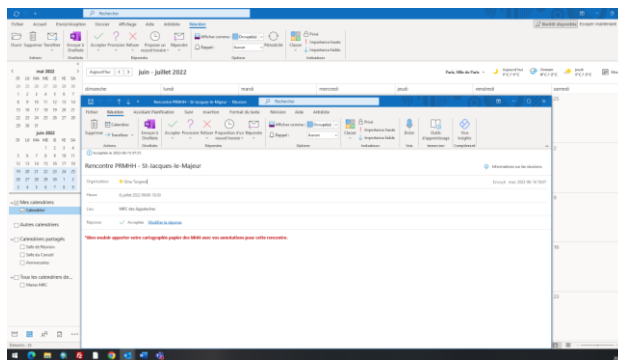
Rechercher

Fichier Accueil Envoi/réception Dossier Affichage Aide Acrobat Réunion

Rencontre PRMHH - St-Jacques-le-Majeur - Réunion

Rechercher

Fichier Réunion Assistant Planification Suivi Insertion Format du texte Révision Aide Acrobat

Calendrier Supprimer Transférer Envoyer à OneNote Accepter Provisoire Refuser Proposition d'un nouvel horaire Répondre Afficher comme Occupé(e) Rappel Aucun Classer Privé Importance haute Importance faible Dicter Outils d'apprentissage Voir Insights

Actions OneNote Réponse Options Indicateurs Voix Immersive Complément

Rencontre PRMHH - St-Jacques-le-Majeur

Organisateur
Heure
Lieu
Réponse Accepté Modifier la réponse

*Bien vouloir apporter votre cartographie papier des MHH avec vos annotations pour cette rencontre.

mai 2022
juin 2022
Aujourd'hui juin - juillet 2022
dimanche lundi mardi mercredi jeudi vendredi samedi
Paris, Ville de Paris

Mes calendriers
Calendrier
Autres calendriers
Calendriers partagés
Salle du Conseil
Tous les calendriers de...

Éléments : 35